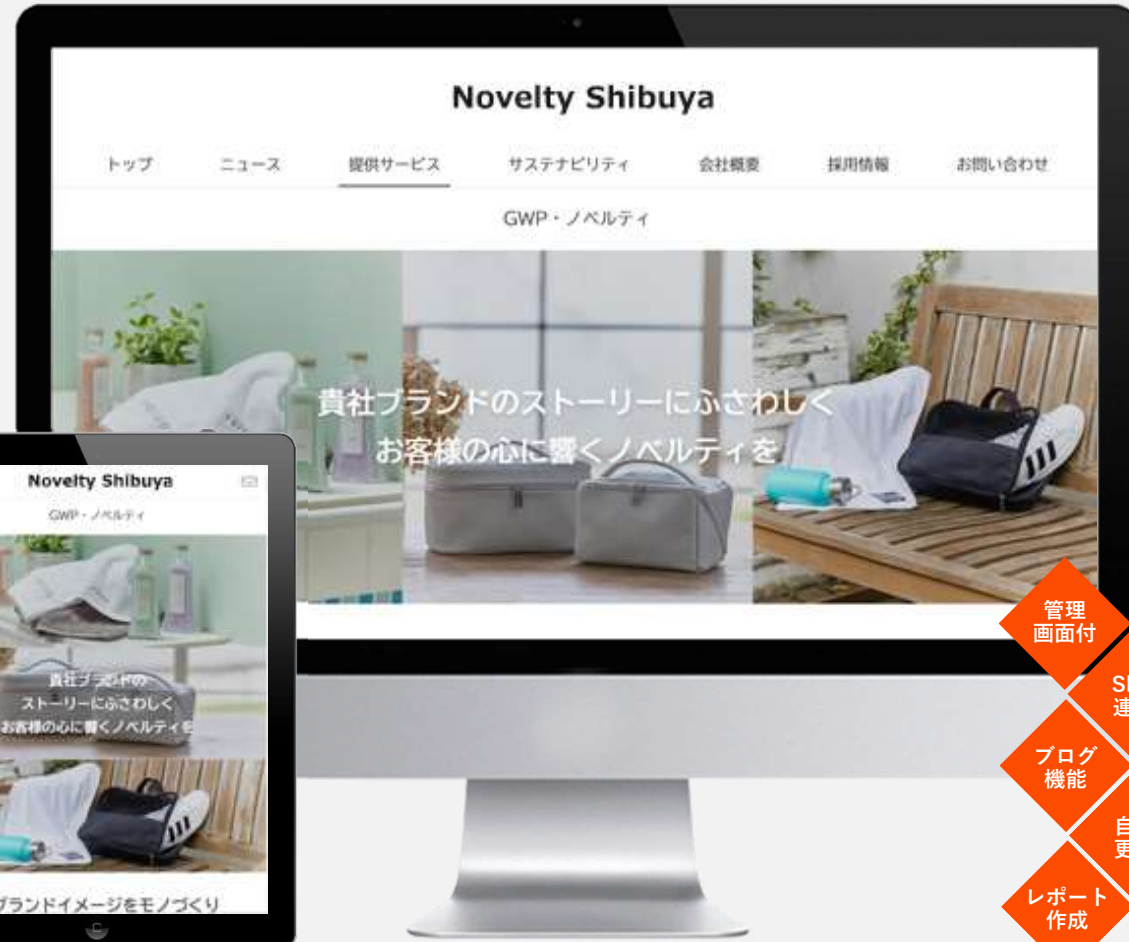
Novelty Shibuya

トップ ニュース 提供サービス サステナビリティ 会社概要 採用情報 お問い合わせ

GWP・ノベルティ

貴社ブランドのストーリーにふさわしく
お客様の心に響くノベルティを

Novelty Shibuya

GWP・ノベルティ

貴社ブランドの
ストーリーにふさわしく
お客様の心に響くノベルティを

ブランドイメージをモノづくり

管理
画面付

SI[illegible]
連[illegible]

ブログ
機能

自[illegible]
更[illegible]

レポート
作成